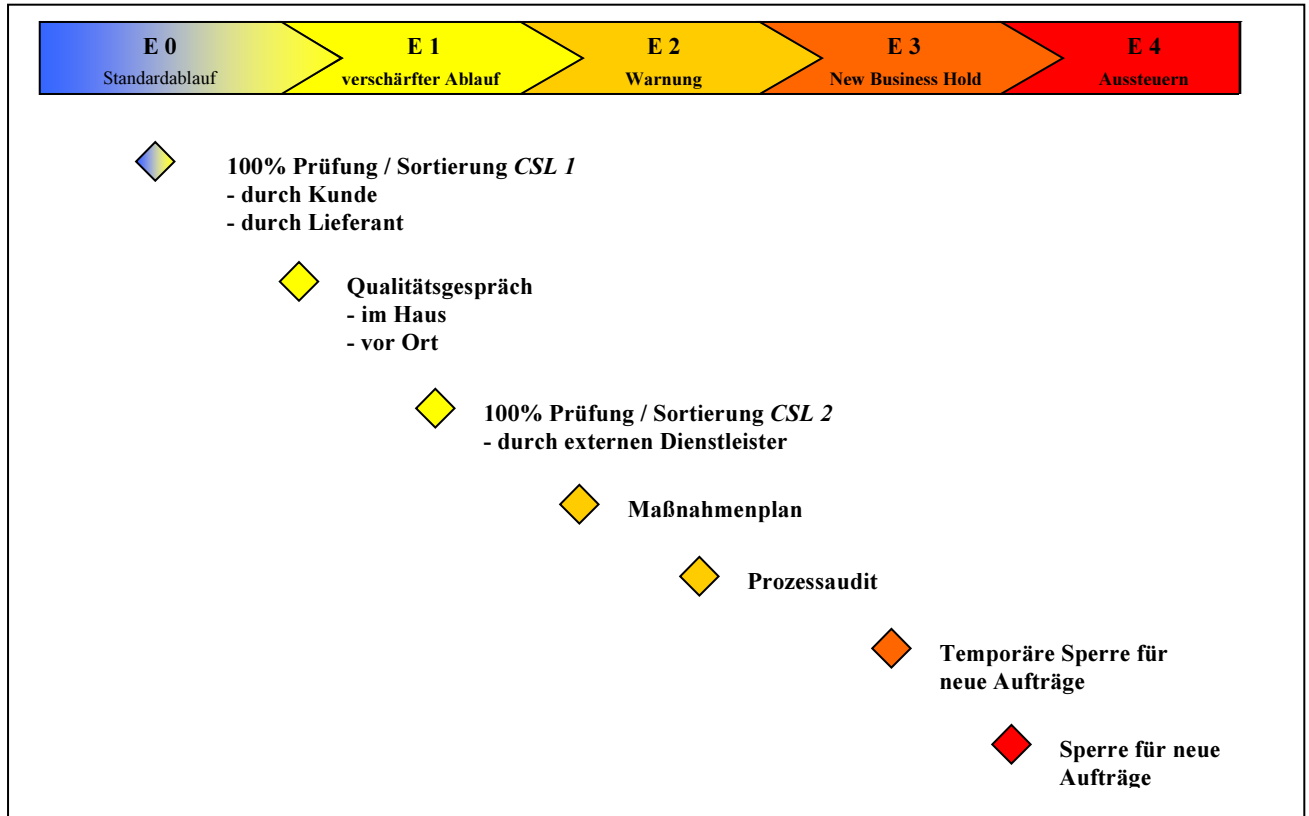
E 0
Standardablauf

E 1
verschärfter Ablauf

E 2
Warnung

E 3
New Business Hold

E 4
Aussteuern

100% Prüfung / Sortierung *CSL 1*
- durch Kunde
- durch Lieferant

Qualitätsgespräch
- im Haus
- vor Ort

100% Prüfung / Sortierung *CSL 2*
- durch externen Dienstleister

Maßnahmenplan

Prozessaudit

Temporäre Sperre für neue Aufträge

Sperre für neue Aufträge